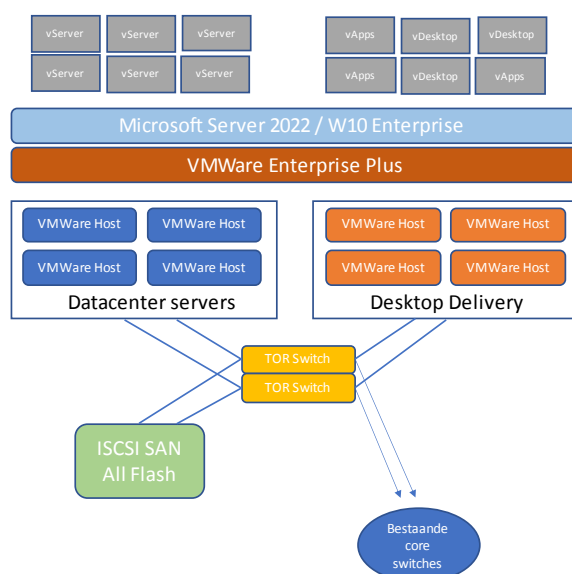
vServer
vServer
vServer
vServer
vServer
vServer

vApps
vDesktop
vDesktop
vApps
vDesktop
vApps

Microsoft Server 2022 / W10 Enterprise

VMWare Enterprise Plus

VMWare Host
VMWare Host
VMWare Host
VMWare Host
Datacenter servers

VMWare Host
VMWare Host
VMWare Host
VMWare Host
Desktop Delivery

TOR Switch
TOR Switch

ISCSI SAN
All Flash

Bestaande core switches